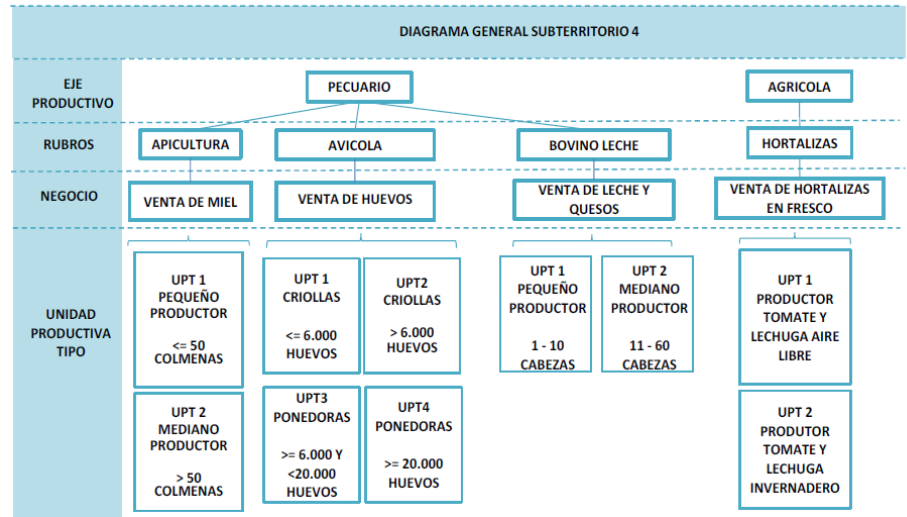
DIAGRAMA GENERAL SUBTERRITORIO 4

EJE PRODUCTIVO

PECUARIO

AGRICOLA

RUBROS

APICULTURA

AVICOLA

BOVINO LECHE

HORTALIZAS

NEGOCIO

VENTA DE MIEL

VENTA DE HUEVOS

VENTA DE LECHE Y QUESOS

VENTA DE HORTALIZAS EN FRESCO

UNIDAD PRODUCTIVA TIPO

UPT 1 PEQUEÑO PRODUCTOR

<= 50 COLMENAS

UPT 2 MEDIANO PRODUCTOR

> 50 COLMENAS

UPT 1 CRIOLLAS

<= 6.000 HUEVOS

UPT2 CRIOLLAS

> 6.000 HUEVOS

UPT3 PONEDORAS

>= 6.000 Y <20.000 HUEVOS

UPT4 PONEDORAS

>= 20.000 HUEVOS

UPT 1 PEQUEÑO PRODUCTOR

1 - 10 CABEZAS

UPT 2 MEDIANO PRODUCTOR

11 - 60 CABEZAS

UPT 1 PRODUCTOR TOMATE Y LECHUGA AIRE LIBRE

UPT 2 PRODUTOR TOMATE Y LECHUGA INVERNADERO